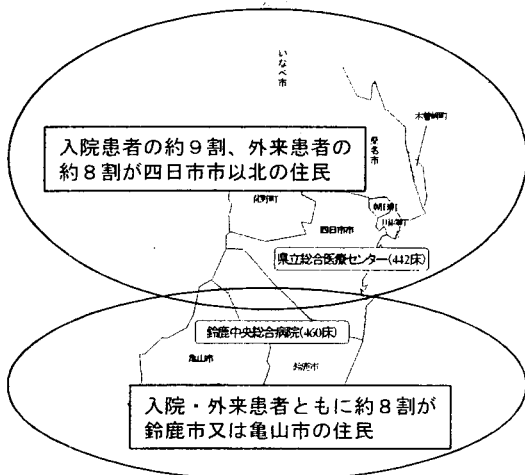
いなべ市

木曽岬町

桑名市

入院患者の約９割、外来患者の約８割が四日市市以北の住民

菰野町

朝日町

川越町

四日市市

県立総合医療センター(442床)

鈴鹿中央総合病院(460床)

亀山市

鈴鹿市

入院・外来患者ともに約８割が鈴鹿市又は亀山市の住民